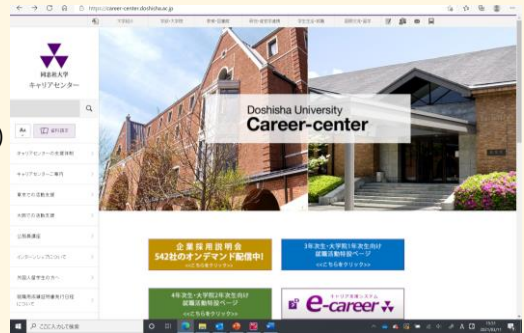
https://career-center.doshisha.ac.jp

同志社大学
キャリアセンター

Aa

キャリアセンターの支援体制
キャリアセンター案内
事業での支援
大学での支援
公務員講座
インターンシップについて
外国人留学生の方へ
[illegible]について

Doshisha University
Career-center

企業採用説明会
542社のオンデマンド配信中!
<<こちらをクリック>>

3年次生・大学院1年次生向け
就職活動特設ページ
<<こちらをクリック>>

4年次生・大学院2年次生向け
就職活動特設ページ
<<こちらをクリック>>

e-career

ここに入力して検索